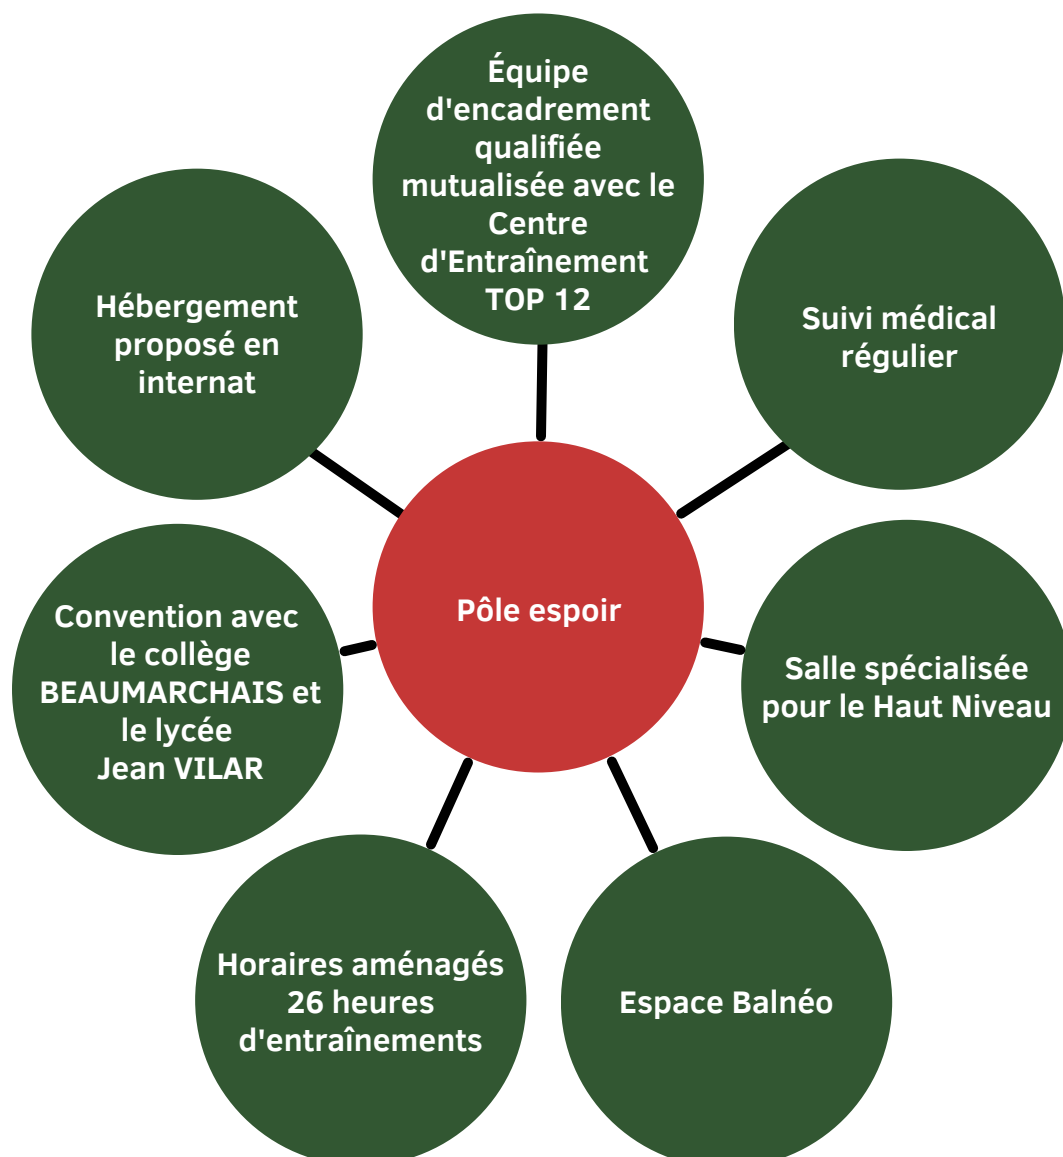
Équipe d'encadrement qualifiée mutualisée avec le Centre d'Entraînement TOP 12

Hébergement proposé en internat

Suivi médical régulier

Pôle espoir

Convention avec le collège BEAUMARCHAIS et le lycée Jean VILAR

Salle spécialisée pour le Haut Niveau

Horaires aménagés 26 heures d'entraînements

Espace Balnéo